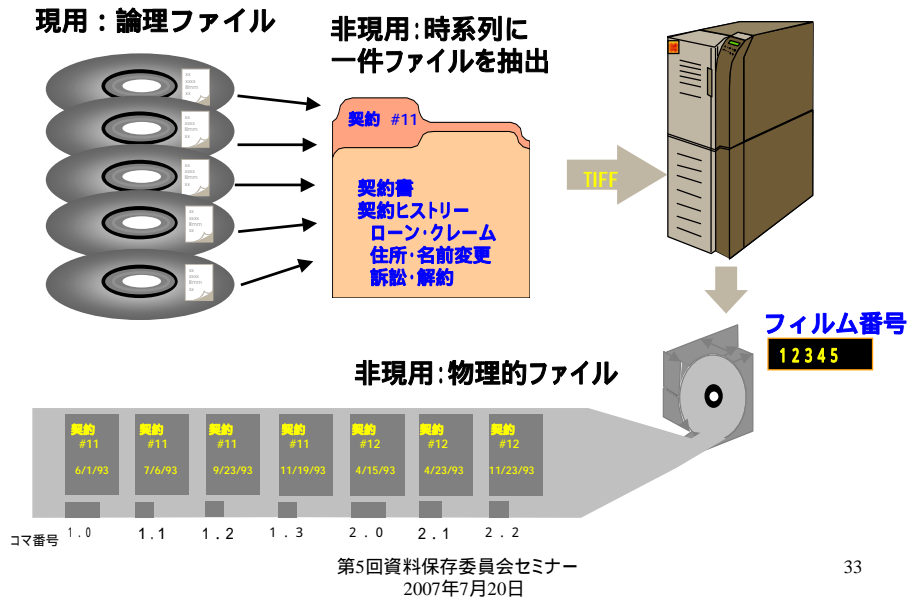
現用：論理ファイル

非現用:時系列に
一件ファイルを抽出

契約 #11

契約書
契約ヒストリー
ローン・クレーム
住所・名前変更
訴訟・解約

TIFF

フィルム番号
12345

非現用:物理的ファイル

| 契約 #11 6/1/93 | 契約 #11 7/6/93 | 契約 #11 9/23/93 | 契約 #11 11/19/93 | 契約 #12 4/15/93 | 契約 #12 4/23/93 | 契約 #12 11/23/93 |
|---|---|---|---|---|---|---|

コマ番号 1.0 1.1 1.2 1.3 2.0 2.1 2.2

第5回資料保存委員会セミナー
2007年7月20日

33